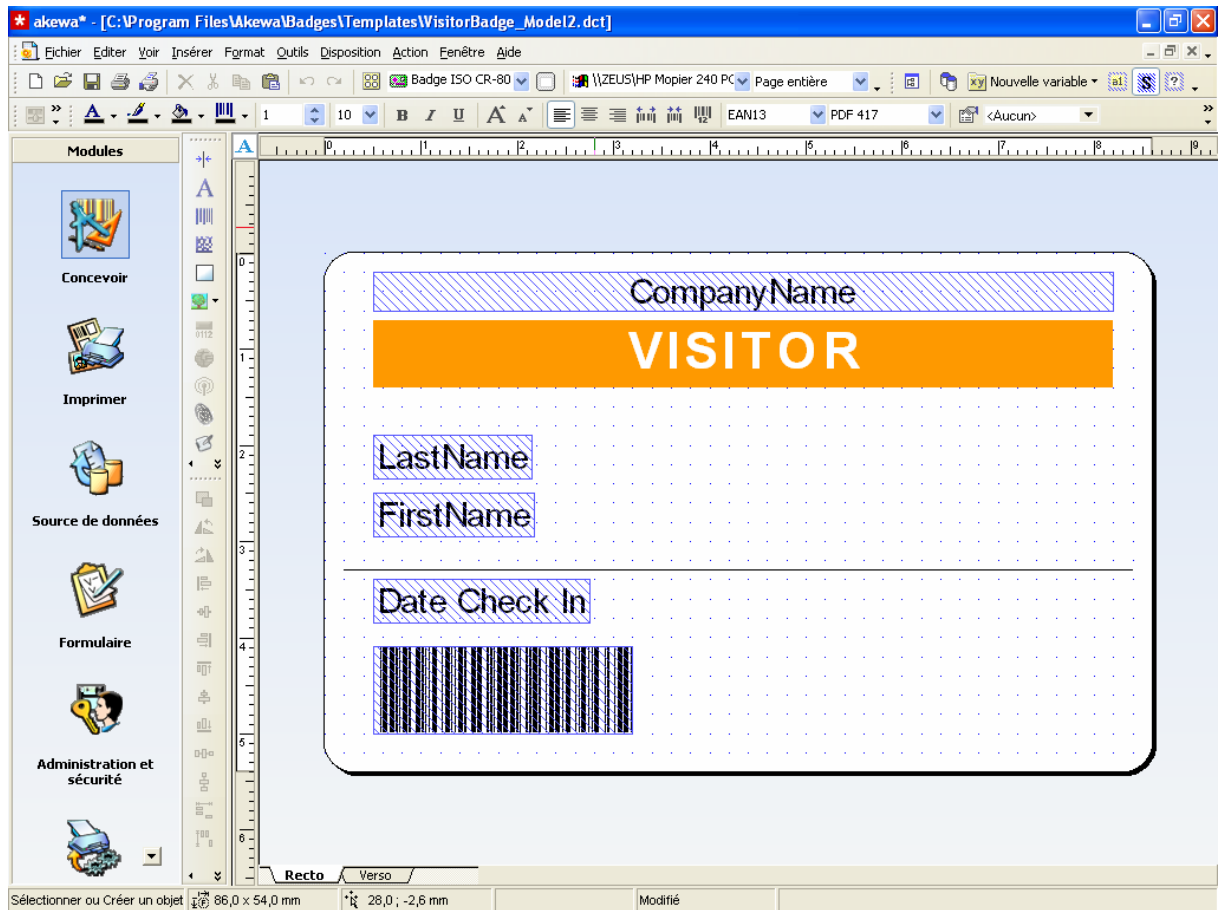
akewa* - [C:\Program Files\Akewa\Badges\Templates\VisitorBadge_Model2.dct]

Fichier Editer Voir Insérer Format Outils Disposition Action Fenêtre Aide

Badge ISO CR-80 \\ZEUS\HP Mopier 240 PC Page entière Nouvelle variable

1 10 B I U EAN13 PDF 417 <Aucun>

Modules

Concevoir

Imprimer

Source de données

Formulaire

Administration et sécurité

0 1 2 3 4 5 6 7 8 9

0 1 2 3 4 5 6

CompanyName

VISITOR

LastName

FirstName

Date Check In

Recto Verso

Sélectionner ou Créer un objet 86,0 x 54,0 mm 28,0 ; -2,6 mm Modifié